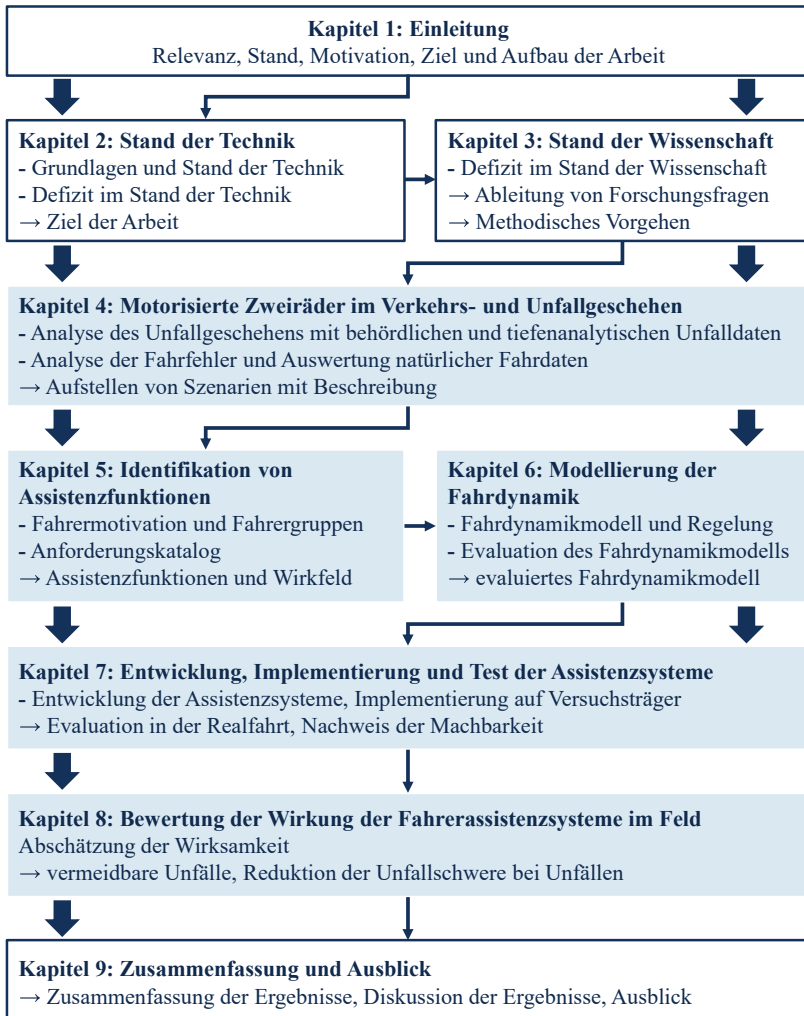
**Kapitel 1: Einleitung**
Relevanz, Stand, Motivation, Ziel und Aufbau der Arbeit

**Kapitel 2: Stand der Technik**
- Grundlagen und Stand der Technik
- Defizit im Stand der Technik
→ Ziel der Arbeit

**Kapitel 3: Stand der Wissenschaft**
- Defizit im Stand der Wissenschaft
→ Ableitung von Forschungsfragen
→ Methodisches Vorgehen

**Kapitel 4: Motorisierte Zweiräder im Verkehrs- und Unfallgeschehen**
- Analyse des Unfallgeschehens mit behördlichen und tiefenanalytischen Unfalldaten
- Analyse der Fahrfehler und Auswertung natürlicher Fahrdaten
→ Aufstellen von Szenarien mit Beschreibung

**Kapitel 5: Identifikation von Assistenzfunktionen**
- Fahrermotivation und Fahrergruppen
- Anforderungskatalog
→ Assistenzfunktionen und Wirkfeld

**Kapitel 6: Modellierung der Fahrdynamik**
- Fahrdynamikmodell und Regelung
- Evaluation des Fahrdynamikmodells
→ evaluiertes Fahrdynamikmodell

**Kapitel 7: Entwicklung, Implementierung und Test der Assistenzsysteme**
- Entwicklung der Assistenzsysteme, Implementierung auf Versuchsträger
→ Evaluation in der Realfahrt, Nachweis der Machbarkeit

**Kapitel 8: Bewertung der Wirkung der Fahrerassistenzsysteme im Feld**
Abschätzung der Wirksamkeit
→ vermeidbare Unfälle, Reduktion der Unfallschwere bei Unfällen

**Kapitel 9: Zusammenfassung und Ausblick**
→ Zusammenfassung der Ergebnisse, Diskussion der Ergebnisse, Ausblick